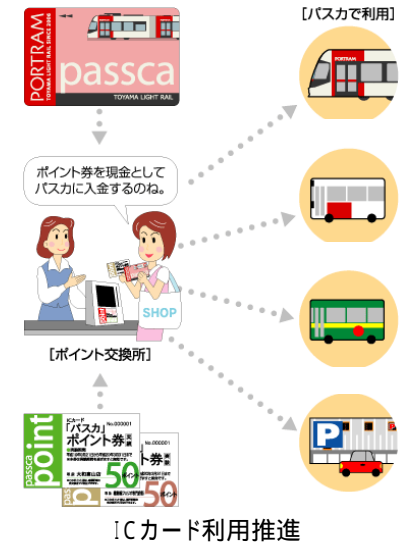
PORTRAM
TOYAMA LIGHT RAIL SINCE 2006
passca
TOYAMA LIGHT RAIL

［パスカで利用］

PORTRAM

ポイント券を現金として
パスカに入金するのね。

SHOP

［ポイント交換所］

passca
point

ICカード
「パスカ」
ポイント券
No.000001
No.000001
ポイント券
50
50
ポイント

P

ICカード利用推進